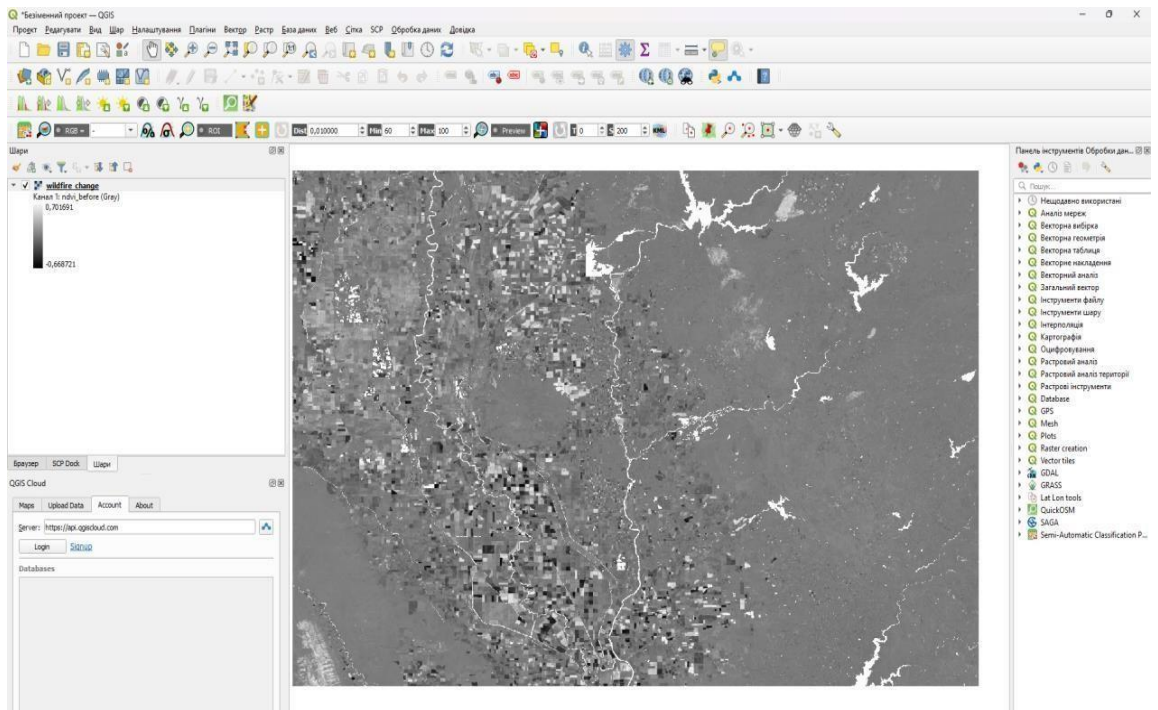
*Безіменний проект — QGIS

Проект Редагувати Вид Шар Налаштування Плагіни Вектор Растр База даних Веб Сітка SCP Обробка даних Довідка

RGB = ROI Dist 0,010000 Min 60 Max 100 Preview 0 S 200

Шари

wildfire_change
Канал 1: ndvi_before (Gray)
0,701691
-0,668721

Браузер SCP Dock Шари

QGIS Cloud

Maps Upload Data Account About

Server: https://api.qgiscloud.com

Login Signup

Databases

Панель інструментів Обробки дан...

Пошук...

Нещодавно використані
Аналіз мереж
Векторна вибірка
Векторна геометрія
Векторна таблиця
Векторне накладення
Векторний аналіз
Загальний вектор
Інструменти файлу
Інструменти шару
Інтерполяція
Картографія
Оцифровування
Растровий аналіз
Растровий аналіз території
Растрові інструменти
Database
GPS
Mesh
Plots
Raster creation
Vector tiles
GDAL
GRASS
Lat Lon tools
QuickOSM
SAGA
Semi-Automatic Classification P...